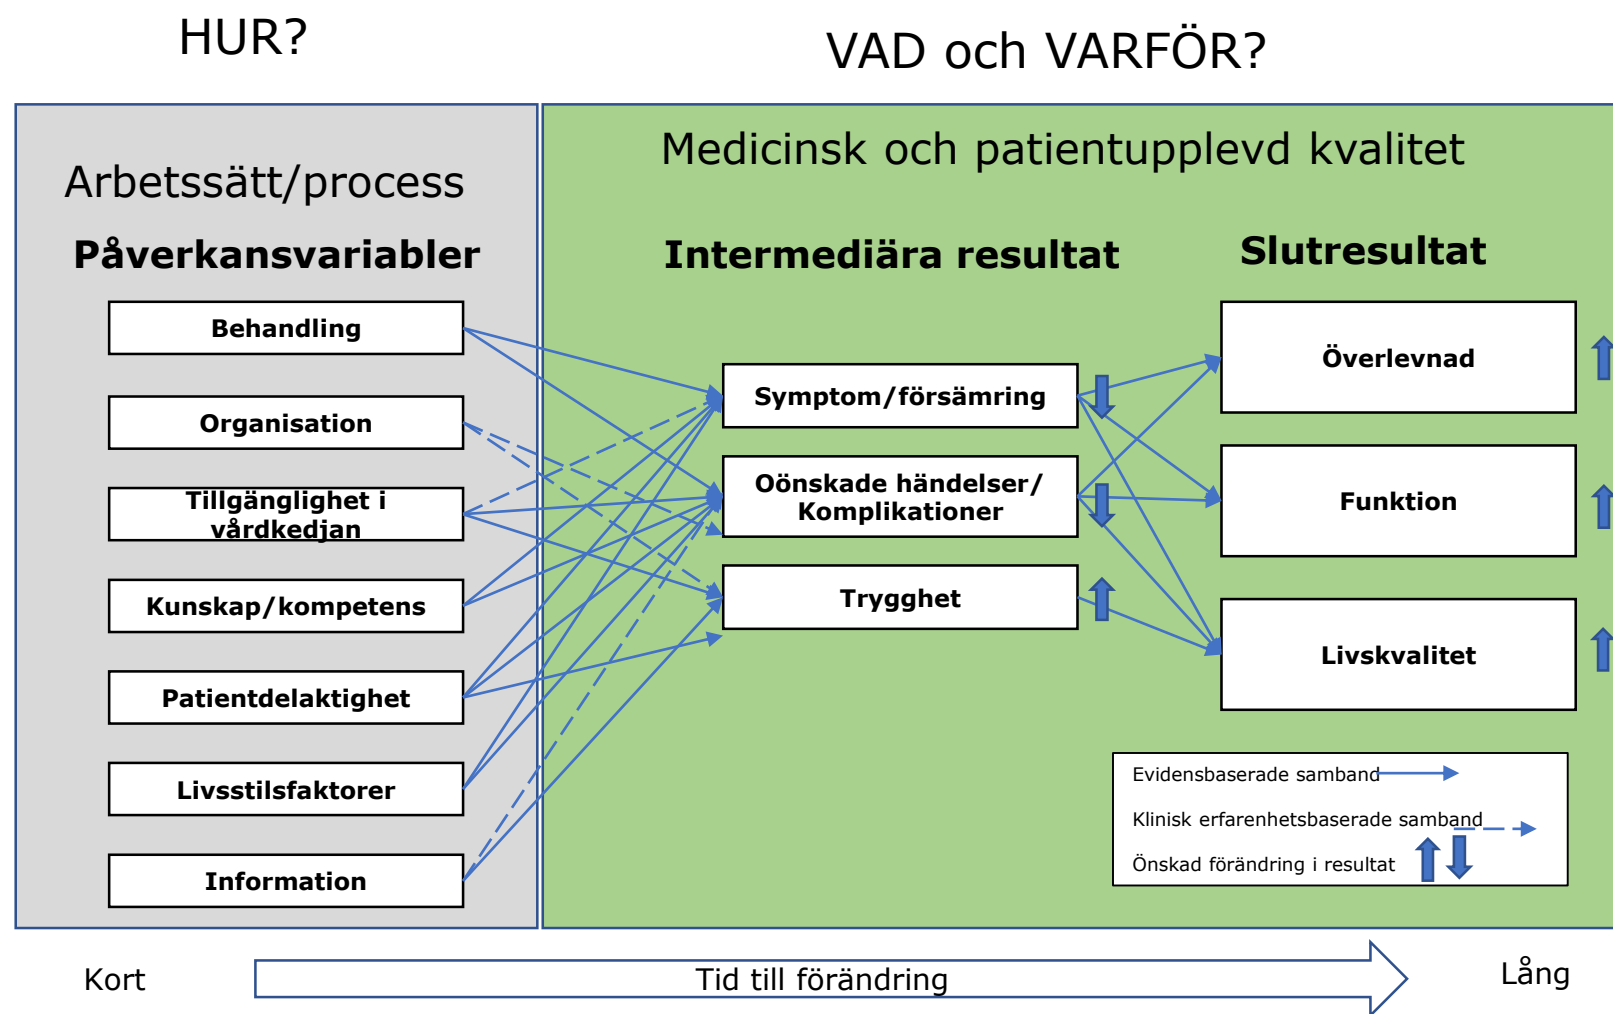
HUR?

VAD och VARFÖR?

Arbetssätt/process

Påverkansvariabler

Behandling

Organisation

Tillgänglighet i vårdkedjan

Kunskap/kompetens

Patientdelaktighet

Livsstilsfaktorer

Information

Medicinsk och patientupplevd kvalitet

Intermediära resultat

Symptom/försämring

Oönskade händelser/ Komplikationer

Trygghet

Slutresultat

Överlevnad

Funktion

Livskvalitet

Evidensbaserade samband

Klinisk erfarenhetsbaserade samband

Önskad förändring i resultat

Kort

Tid till förändring

Lång